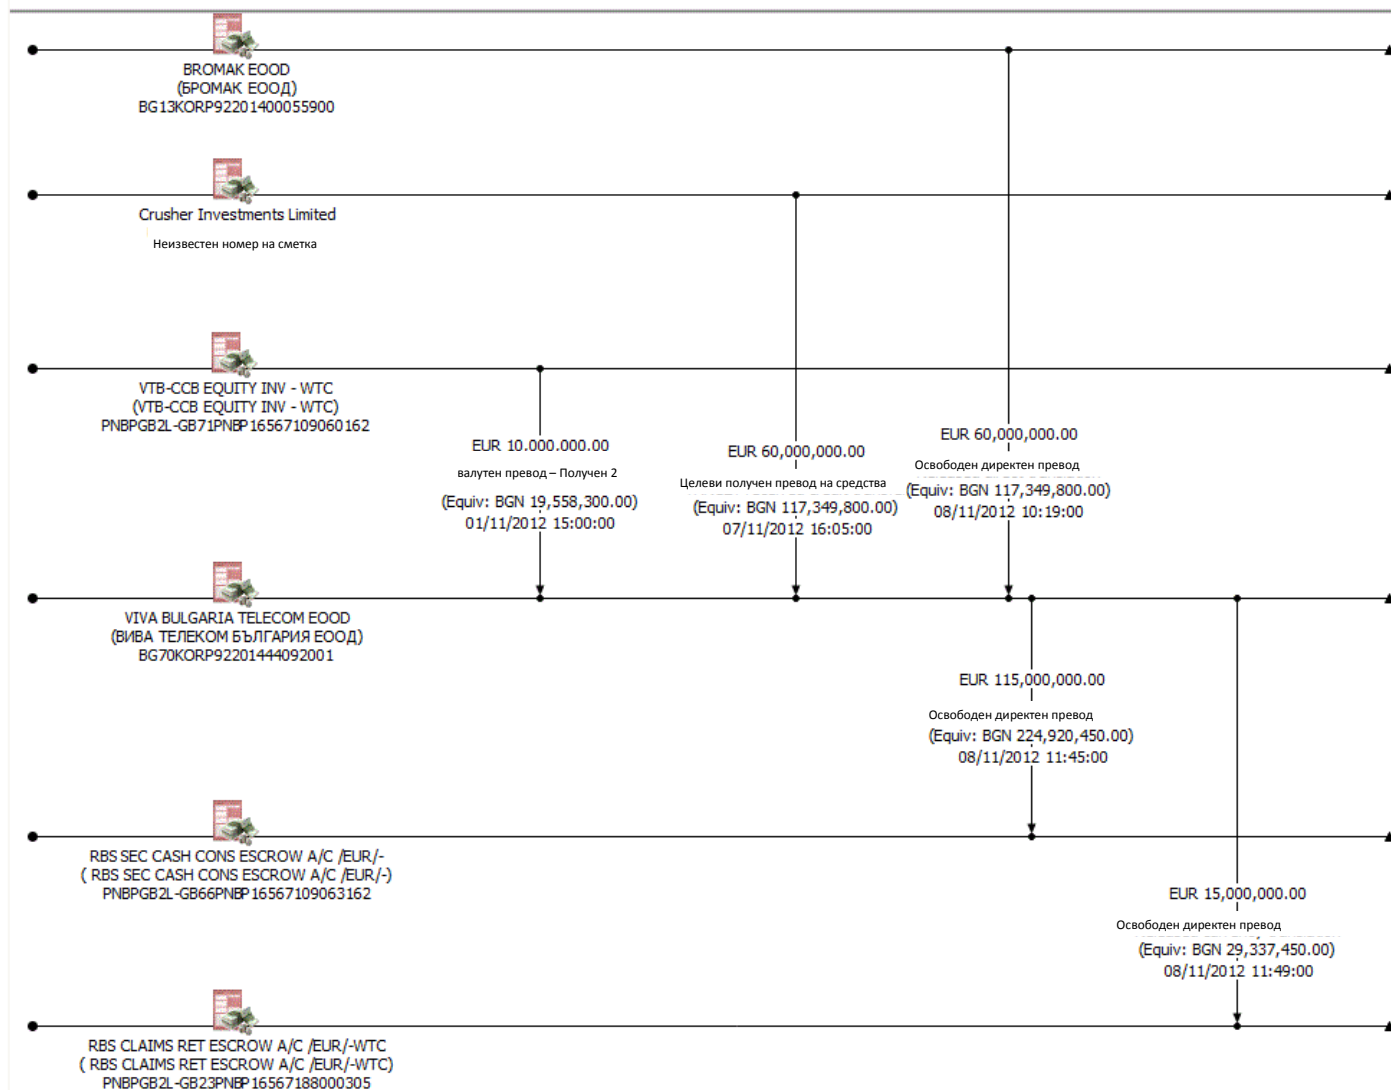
BROMAK EOOD
(БРОМАК ЕООД)
BG13KORP92201400055900

Crusher Investments Limited
Неизвестен номер на сметка

VTB-CCB EQUITY INV - WTC
(VTB-CCB EQUITY INV - WTC)
PNBPGB2L-GB71PNBP16567109060162

EUR 10.000.000.00
валутен превод – Получен 2
(Equiv: BGN 19,558,300.00)
01/11/2012 15:00:00

EUR 60,000,000.00
Целеви получен превод на средства
(Equiv: BGN 117,349,800.00)
07/11/2012 16:05:00

EUR 60,000,000.00
Освободен директен превод
(Equiv: BGN 117,349,800.00)
08/11/2012 10:19:00

VIVA BULGARIA TELECOM EOOD
(ВИВА ТЕЛЕКОМ БЪЛГАРИЯ ЕООД)
BG70KORP92201444092001

EUR 115,000,000.00
Освободен директен превод
(Equiv: BGN 224,920,450.00)
08/11/2012 11:45:00

RBS SEC CASH CONS ESCROW A/C /EUR/-
( RBS SEC CASH CONS ESCROW A/C /EUR/-)
PNBPGB2L-GB66PNBP16567109063162

EUR 15,000,000.00
Освободен директен превод
(Equiv: BGN 29,337,450.00)
08/11/2012 11:49:00

RBS CLAIMS RET ESCROW A/C /EUR/-WTC
( RBS CLAIMS RET ESCROW A/C /EUR/-WTC)
PNBPGB2L-GB23PNBP16567188000305